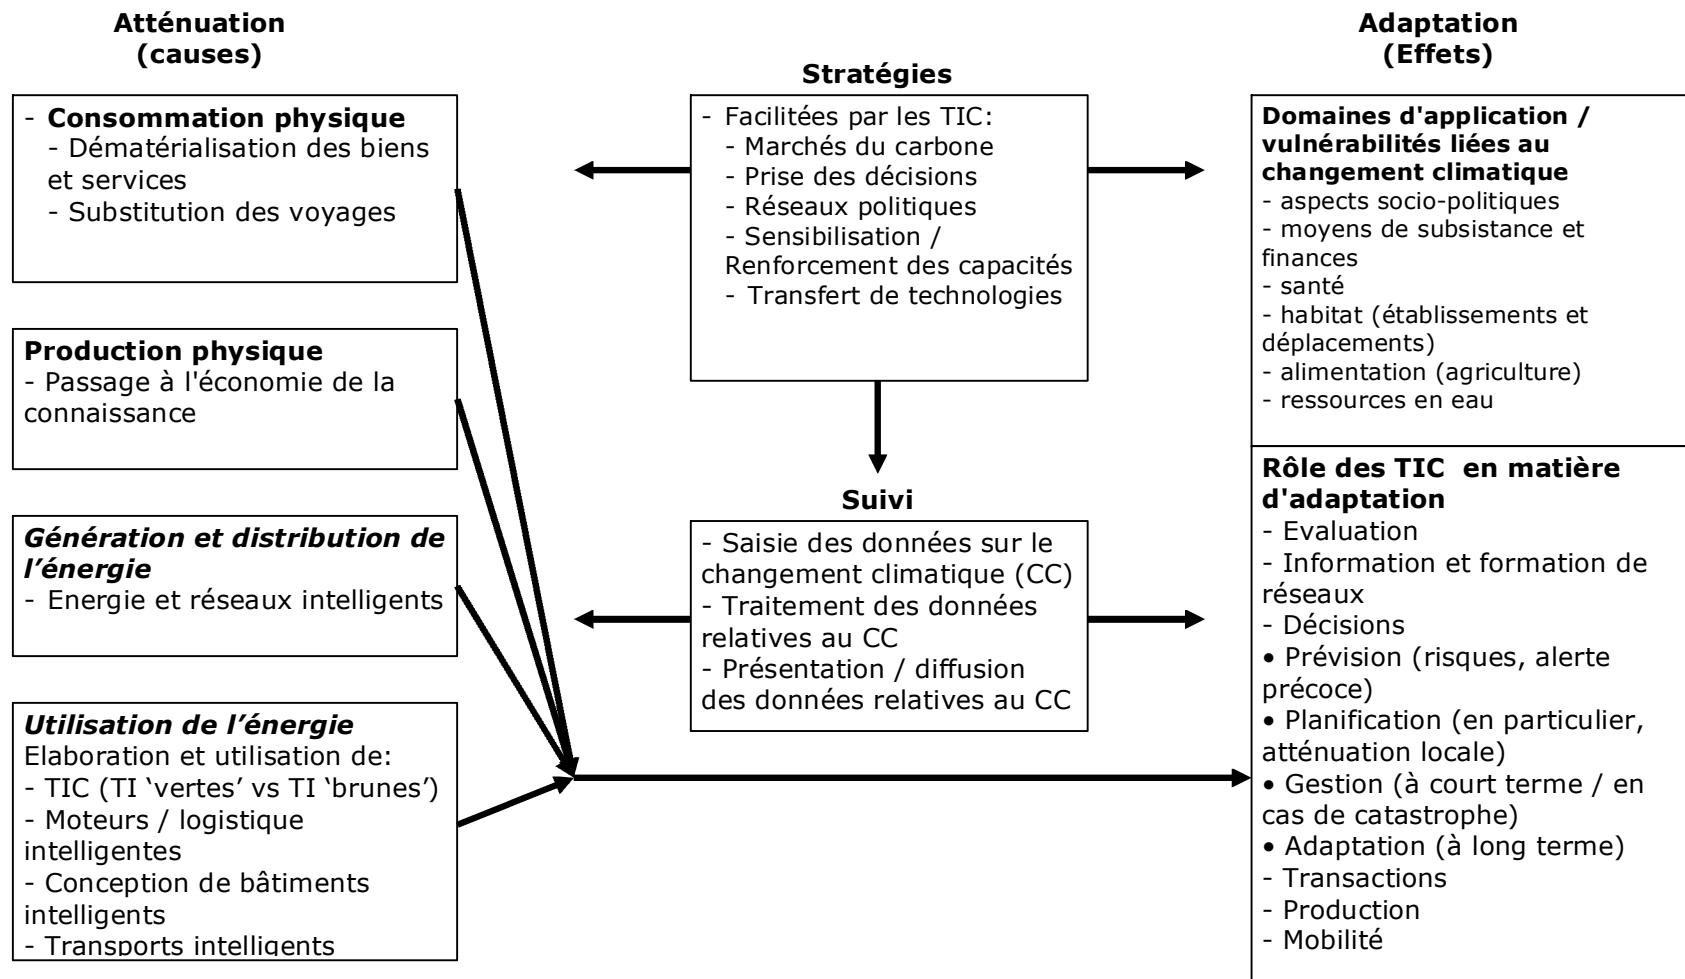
**Atténuation (causes)**

- **Consommation physique**
- Dématérialisation des biens et services
- Substitution des voyages

**Production physique**
- Passage à l'économie de la connaissance

*Génération et distribution de l'énergie*
- Energie et réseaux intelligents

*Utilisation de l'énergie*
Elaboration et utilisation de:
- TIC (TI 'vertes' vs TI 'brunes')
- Moteurs / logistique intelligentes
- Conception de bâtiments intelligents
- Transports intelligents

**Stratégies**

- Facilitées par les TIC:
- Marchés du carbone
- Prise des décisions
- Réseaux politiques
- Sensibilisation / Renforcement des capacités
- Transfert de technologies

**Suivi**

- Saisie des données sur le changement climatique (CC)
- Traitement des données relatives au CC
- Présentation / diffusion des données relatives au CC

**Adaptation (Effets)**

**Domaines d'application / vulnérabilités liées au changement climatique**
- aspects socio-politiques
- moyens de subsistance et finances
- santé
- habitat (établissements et déplacements)
- alimentation (agriculture)
- ressources en eau

**Rôle des TIC en matière d'adaptation**
- Evaluation
- Information et formation de réseaux
- Décisions
• Prévision (risques, alerte précoce)
• Planification (en particulier, atténuation locale)
• Gestion (à court terme / en cas de catastrophe)
• Adaptation (à long terme)
- Transactions
- Production
- Mobilité